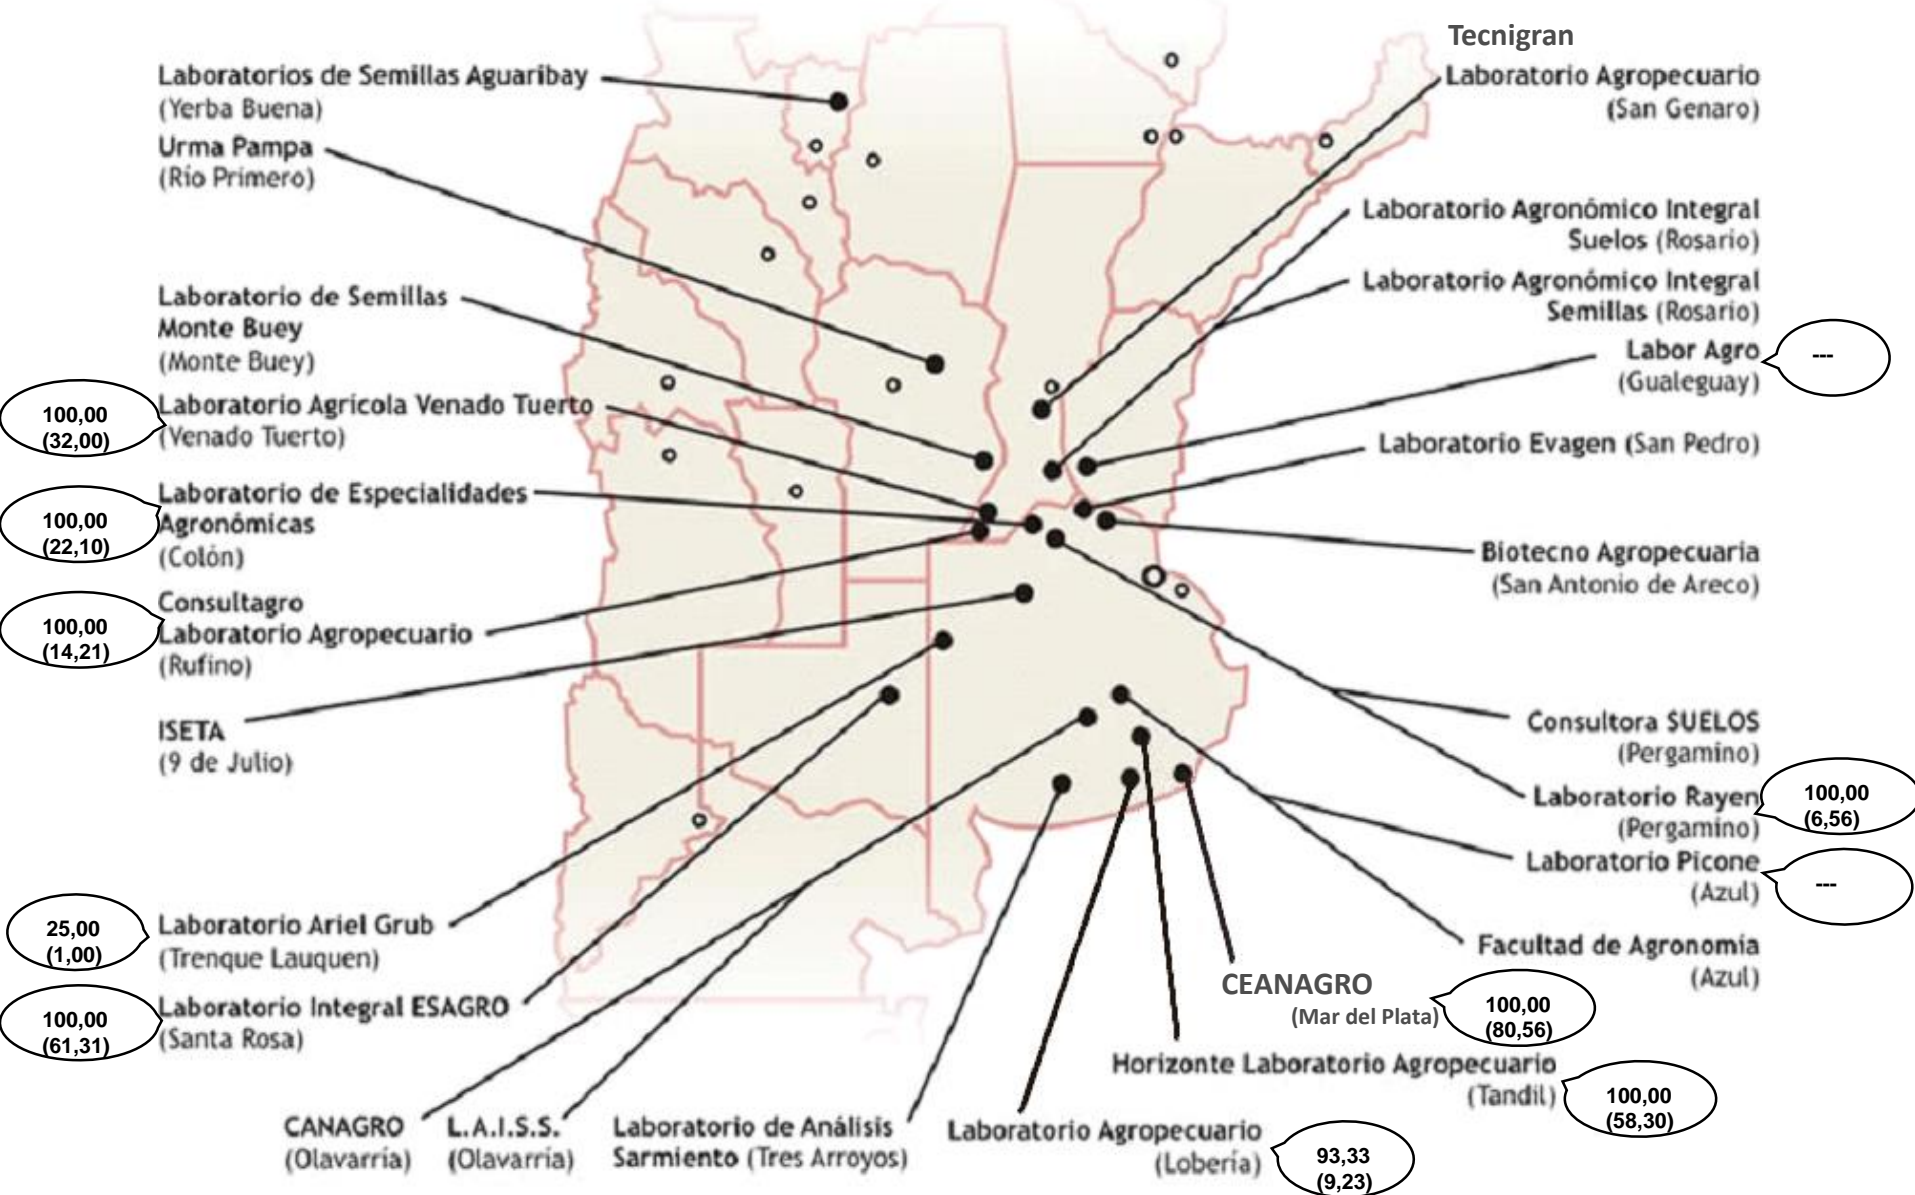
Laboratorios de Semillas Aguaribay (Yerba Buena)

Urma Pampa (Río Primero)

Laboratorio de Semillas Monte Buey (Monte Buey)

100,00 (32,00)

Laboratorio Agrícola Venado Tuerto (Venado Tuerto)

100,00 (22,10)

Laboratorio de Especialidades Agronómicas (Colón)

100,00 (14,21)

Consultagro Laboratorio Agropecuario (Rufino)

ISETA (9 de Julio)

25,00 (1,00)

Laboratorio Ariel Grub (Trenque Lauquen)

100,00 (61,31)

Laboratorio Integral ESAGRO (Santa Rosa)

CANAGRO (Olavarría)

L.A.I.S.S. (Olavarría)

Laboratorio de Análisis Sarmiento (Tres Arroyos)

Laboratorio Agropecuario (Lobería)

93,33 (9,23)

Tecnigran

Laboratorio Agropecuario (San Genaro)

Laboratorio Agronómico Integral Suelos (Rosario)

Laboratorio Agronómico Integral Semillas (Rosario)

Labor Agro (Gualeguay)

---

Laboratorio Evagen (San Pedro)

Biotecno Agropecuaria (San Antonio de Areco)

Consultora SUELOS (Pergamino)

Laboratorio Rayen (Pergamino)

100,00 (6,56)

Laboratorio Picone (Azul)

---

Facultad de Agronomía (Azul)

CEANAGRO (Mar del Plata)

100,00 (80,56)

Horizonte Laboratorio Agropecuario (Tandil)

100,00 (58,30)